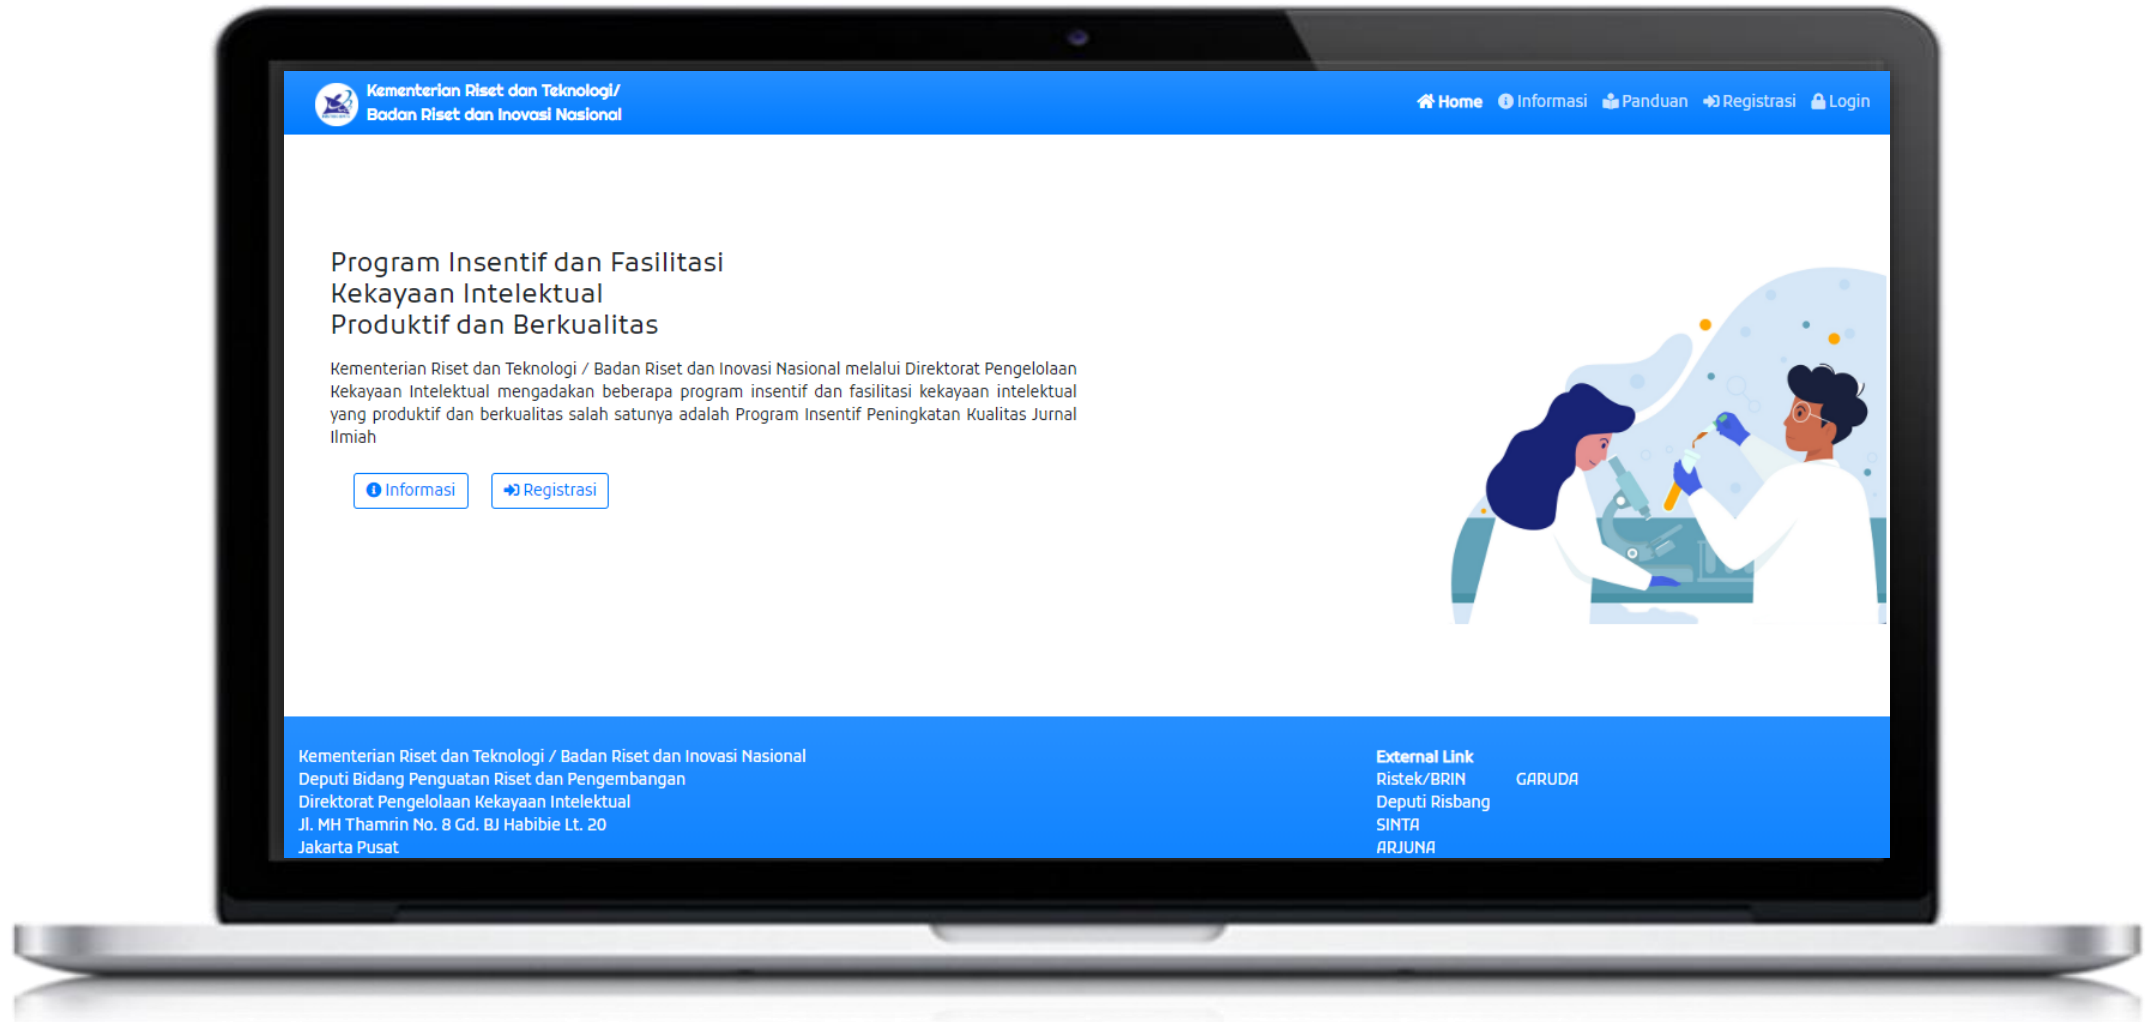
Kementerian Riset dan Teknologi/
Badan Riset dan Inovasi Nasional

Home Informasi Panduan Registrasi Login

Program Insentif dan Fasilitasi
Kekayaan Intelektual
Produktif dan Berkualitas

Kementerian Riset dan Teknologi / Badan Riset dan Inovasi Nasional melalui Direktorat Pengelolaan Kekayaan Intelektual mengadakan beberapa program insentif dan fasilitasi kekayaan intelektual yang produktif dan berkualitas salah satunya adalah Program Insentif Peningkatan Kualitas Jurnal Ilmiah

Informasi Registrasi

Kementerian Riset dan Teknologi / Badan Riset dan Inovasi Nasional
Deputi Bidang Penguatan Riset dan Pengembangan
Direktorat Pengelolaan Kekayaan Intelektual
Jl. MH Thamrin No. 8 Gd. BJ Habibie Lt. 20
Jakarta Pusat

External Link
Ristek/BRIN
Deputi Risbang
SINTA
ARJUNA

GARUDA